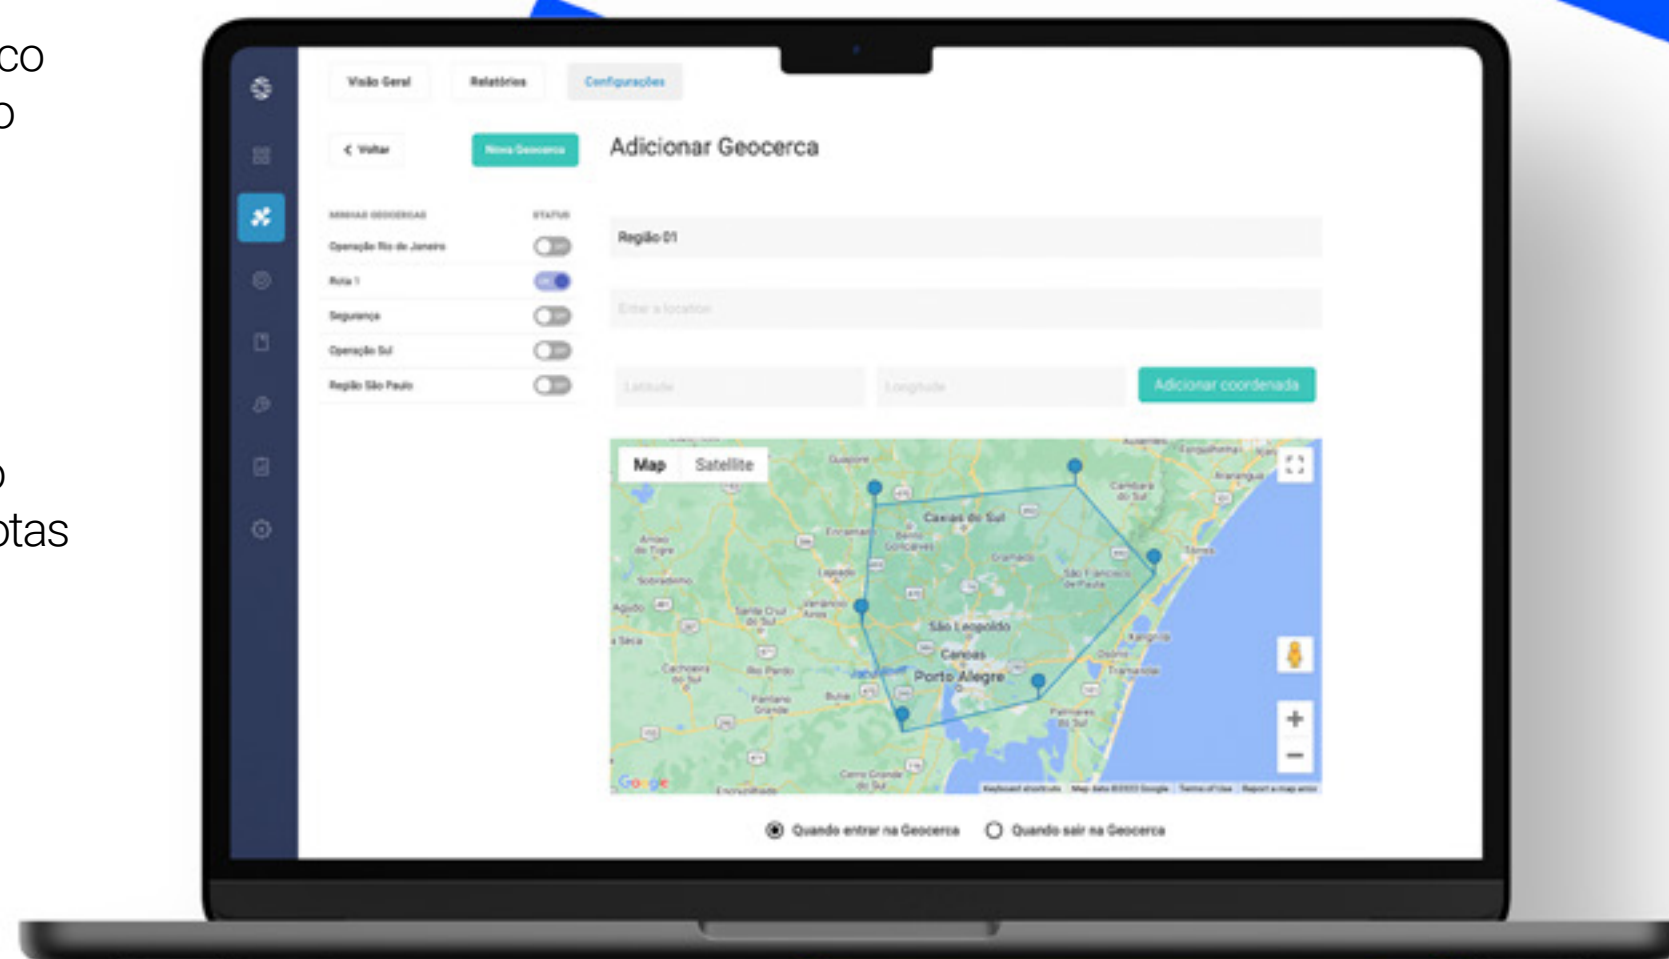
co
o

o
otas

Visão Geral
Relatórios
Configurações

< Voltar
Nova Geocerca

Adicionar Geocerca

MINHAS GEOCERCAS
STATUS
Operação Rio de Janeiro
Rota 1
Segurança
Operação Sul
Região São Paulo

Região 01
Enter a location
Latitude
Longitude
Adicionar coordenada

Map
Satellite

Caxias do Sul
São Leopoldo
Canoas
Porto Alegre
Gramado
Novo Hamburgo
Santa Cruz do Sul
Venâncio Aires
Lajeado
Encantado
Bento Gonçalves
Arroio do Tigre
Sobradinho
Agudo
Cachoeira do Sul
Rio Pardo
Pantano Grande
Butiá
Camaquã
Cerro Grande do Sul
Capão da Canoa
Osório
Tramandaí
Torres
São Francisco de Paula
Cambará do Sul
Palmares do Sul
Guaporé

Google
Keyboard shortcuts
Map data ©2022 Google
Terms of Use
Report a map error

Quando entrar na Geocerca
Quando sair na Geocerca